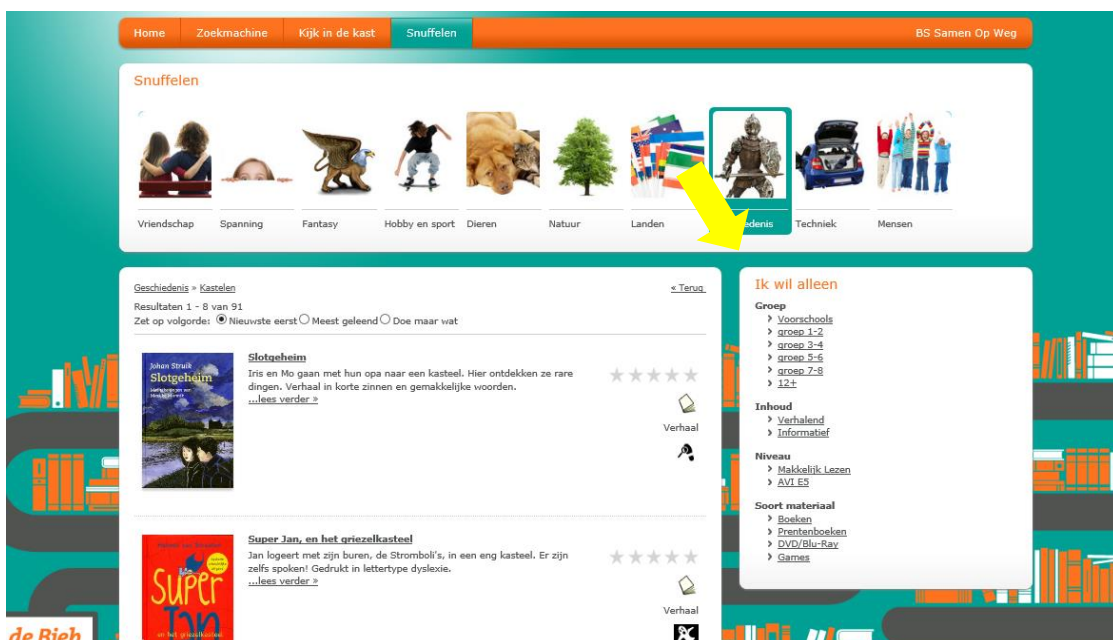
Home Zoekmachine Kijk in de kast Snuffelen BS Samen Op Weg

Snuffelen

Vriendschap Spanning Fantasy Hobby en sport Dieren Natuur Landen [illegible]edenis Techniek Mensen

Geschiedenis » Kastelen « Terug

Resultaten 1 - 8 van 91

Zet op volgorde: Nieuwste eerst Meest geleend Doe maar wat

Johan Struik
Slotgeheim

Slotgeheim

Iris en Mo gaan met hun opa naar een kasteel. Hier ontdekken ze rare dingen. Verhaal in korte zinnen en gemakkelijke woorden.

...lees verder »

Verhaal

Super Jan, en het griezelkasteel

Jan logeert met zijn buren, de Stromboli's, in een eng kasteel. Er zijn zelfs spoken! Gedrukt in lettertype dyslexie.

...lees verder »

Verhaal

Super Jan

Ik wil alleen

Groep
Voorschools
groep 1-2
groep 3-4
groep 5-6
groep 7-8
12+

Inhoud
Verhalend
Informatief

Niveau
Makkelijk Lezen
AVI E5

Soort materiaal
Boeken
Prentenboeken
DVD/Blu-Ray
Games

de Bieb